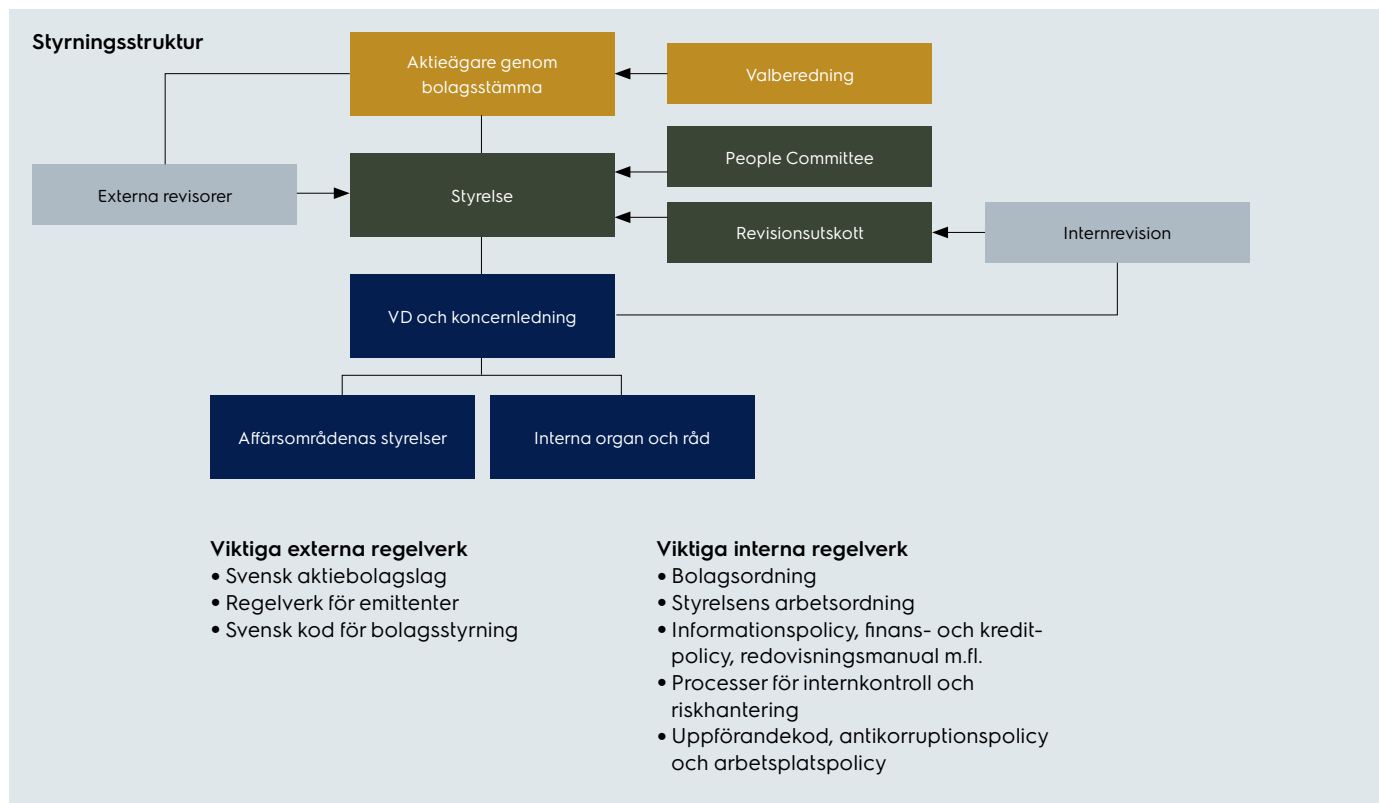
Styrningsstruktur

Aktieägare genom bolagsstämma

Valberedning

People Committee

Externa revisorer

Styrelse

Revisionsutskott

Internrevision

VD och koncernledning

Affärsområdenas styrelser

Interna organ och råd

Viktiga externa regelverk
• Svensk aktiebolagslag
• Regelverk för emittenter
• Svensk kod för bolagsstyrning

Viktiga interna regelverk
• Bolagsordning
• Styrelsens arbetsordning
• Informationspolicy, finans- och kreditpolicy, redovisningsmanual m.fl.
• Processer för internkontroll och riskhantering
• Uppförandekod, antikorruptionspolicy och arbetsplatspolicy